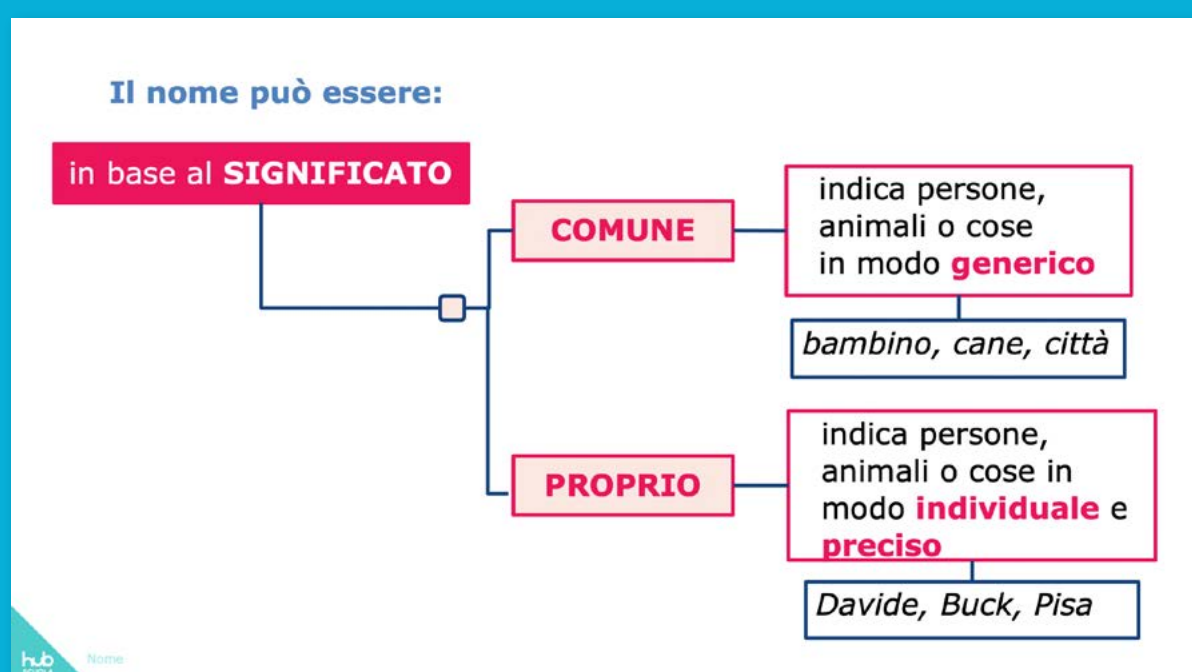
Il nome può essere:

in base al SIGNIFICATO

COMUNE

indica persone, animali o cose in modo generico

bambino, cane, città

PROPRIO

indica persone, animali o cose in modo individuale e preciso

Davide, Buck, Pisa

hub

Nome